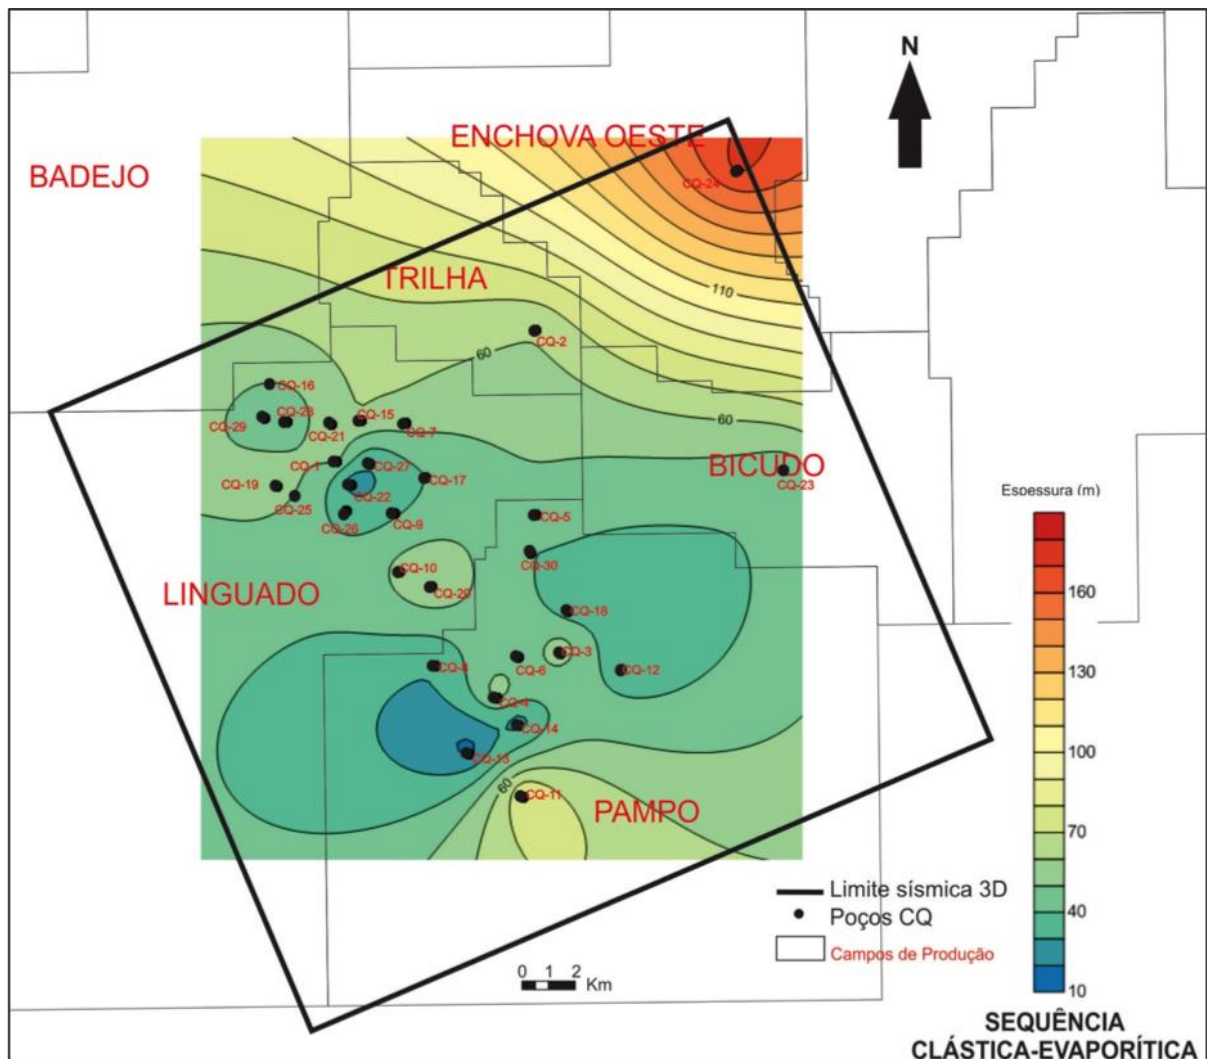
N

ENCHOVA OESTE

BADEJO

CQ-24

TRILHA

110

CQ-2

60

CQ-16

CQ-26

CQ-29

CQ-15

CQ-21

CQ-7

60

BICUDO

CQ-23

CQ-1

CQ-27

CQ-19

CQ-17

CQ-22

CQ-25

CQ-28

CQ-9

CQ-5

CQ-30

CQ-10

LINGUADO

CQ-20

CQ-18

CQ-3

CQ-8

CQ-6

CQ-12

CQ-4

CQ-14

CQ-13

60

CQ-11

PAMPO

Espessura (m)

160

130

100

70

40

10

Limite sísmica 3D

Poços CQ

Campos de Produção

0 1 2 Km

SEQUÊNCIA CLÁSTICA-EVAPORÍTICA